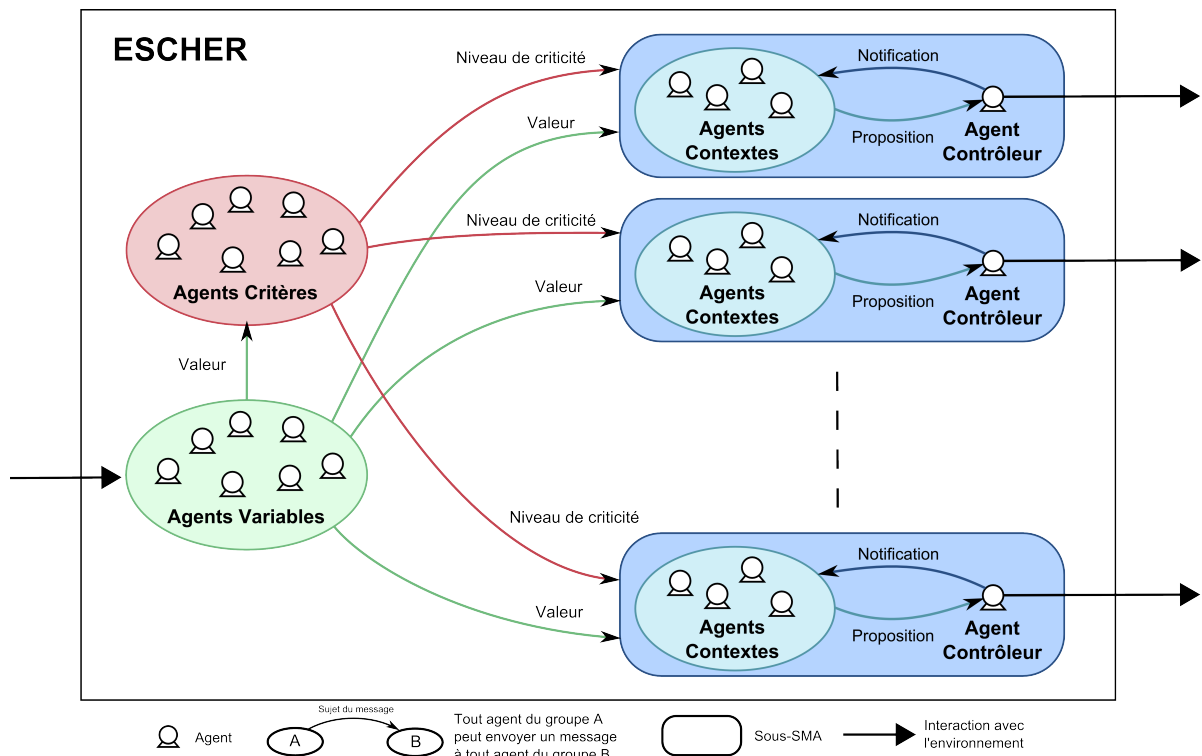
ESCHER

Niveau de criticité

Valeur

Notification

Agents Contextes

Proposition

Agent Contrôleur

Agents Critères

Niveau de criticité

Valeur

Notification

Agents Contextes

Proposition

Agent Contrôleur

Valeur

Agents Variables

Niveau de criticité

Valeur

Notification

Agents Contextes

Proposition

Agent Contrôleur

Agent

Sujet du message

A

B

Tout agent du groupe A peut envoyer un message à tout agent du groupe B

Sous-SMA

Interaction avec l'environnement